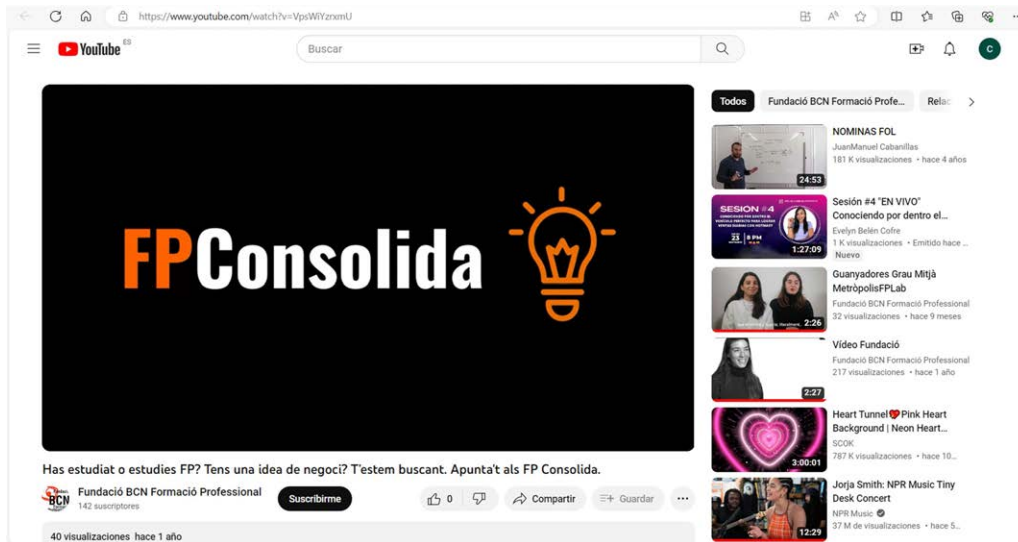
https://www.youtube.com/watch?v=VpsWiYzrxmU

YouTube ES

Buscar

C

FPConsolida

Has estudiat o estudies FP? Tens una idea de negoci? T'estem buscant. Apunta't als FP Consolida.

BCN

Fundació BCN Formació Professional
142 suscriptores

Suscribirme

0

Compartir

Guardar

...

40 visualizaciones hace 1 año

Todos | Fundació BCN Formació Profe... | Relac

NOMINAS FOL
JuanManuel Cabanillas
181 K visualizaciones • hace 4 años
24:53

Sesión #4 "EN VIVO" Conociendo por dentro el...
Evelyn Belén Cofre
1 K visualizaciones • Emitido hace ...
Nuevo
1:27:09

Guanyadores Grau Mitjà MetròpolisFPLab
Fundació BCN Formació Professional
32 visualizaciones • hace 9 meses
2:26

Vídeo Fundació
Fundació BCN Formació Professional
217 visualizaciones • hace 1 año
2:27

Heart Tunnel💔Pink Heart Background | Neon Heart...
SCOK
787 K visualizaciones • hace 10...
3:00:01

Jorja Smith: NPR Music Tiny Desk Concert
NPR Music
37 M de visualizaciones • hace 5...
12:29